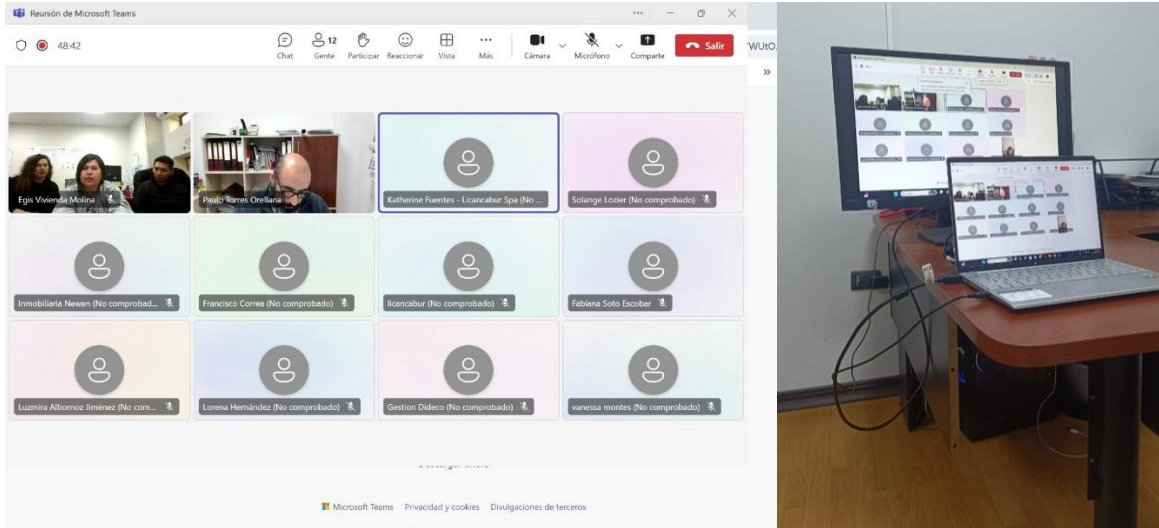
Reunión de Microsoft Teams

48:42

Chat
12
Gente
Participar
Reaccionar
Vista
Más
Cámara
Micrófono
Comparte
Salir

YWUtO

Egis Vivienda Molina
Paulo Torres Orellana
Katherine Fuentes - Licancabur Spa (No ...
Solange Lozier (No comprobado)
Inmobiliaria Newen (No comprobad...
Francisco Correa (No comprobado)
licancabur (No comprobado)
Fabiana Soto Escobar
Luzmira Albornoz Jiménez (No com...
Lorena Hernández (No comprobado)
Gestion Dideco (No comprobado)
vanessa montes (No comprobado)

Microsoft Teams Privacidad y cookies Divulgaciones de terceros